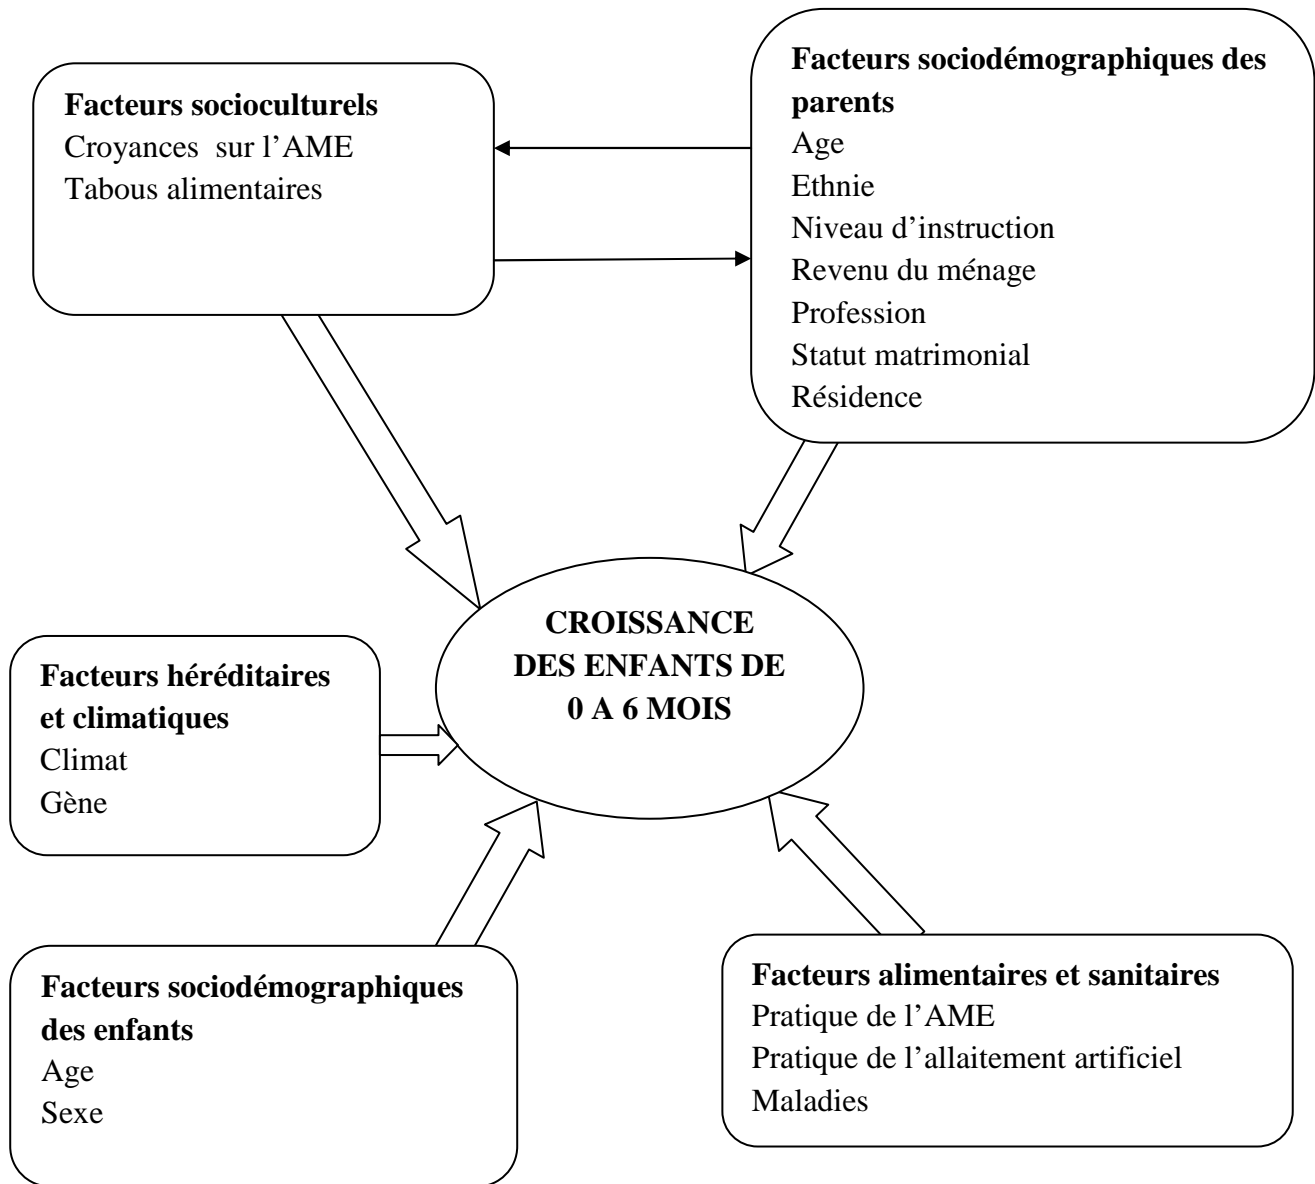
**Facteurs socioculturels**
Croyances sur l'AME
Tabous alimentaires

**Facteurs sociodémographiques des parents**
Age
Ethnie
Niveau d'instruction
Revenu du ménage
Profession
Statut matrimonial
Résidence

**CROISSANCE DES ENFANTS DE 0 A 6 MOIS**

**Facteurs héréditaires et climatiques**
Climat
Gène

**Facteurs sociodémographiques des enfants**
Age
Sexe

**Facteurs alimentaires et sanitaires**
Pratique de l'AME
Pratique de l'allaitement artificiel
Maladies